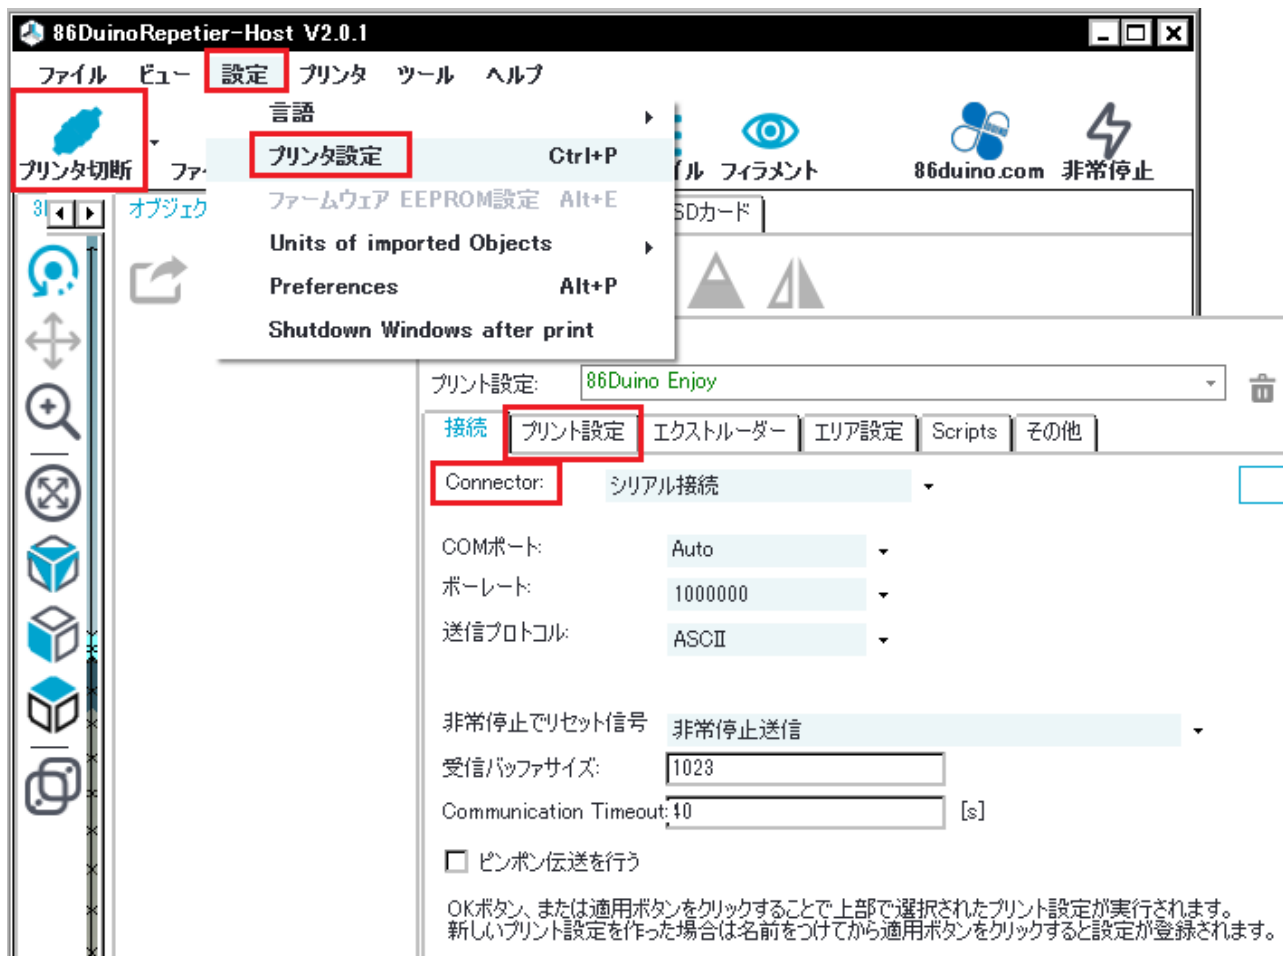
86DuinoRepetier-Host V2.0.1

ファイル ビュー 設定 プリンタ ツール ヘルプ

プリンタ切断 ファ

言語
プリンタ設定 Ctrl+P
ファームウェア EEPROM設定 Alt+E
Units of imported Objects
Preferences Alt+P
Shutdown Windows after print

イル フィラメント 86duino.com 非常停止

3I オブジェク SDカード

プリント設定: 86Duino Enjoy

接続 プリント設定 エクストルーダー エリア設定 Scripts その他

Connector: シリアル接続

COMポート: Auto
ボーレート: 1000000
送信プロトコル: ASCII

非常停止でリセット信号 非常停止送信
受信バッファサイズ: 1023
Communication Timeout: 40 [s]

ピンポン伝送を行う

OKボタン、または適用ボタンをクリックすることで上部で選択されたプリント設定が実行されます。
新しいプリント設定を作った場合は名前をつけてから適用ボタンをクリックすると設定が登録されます。